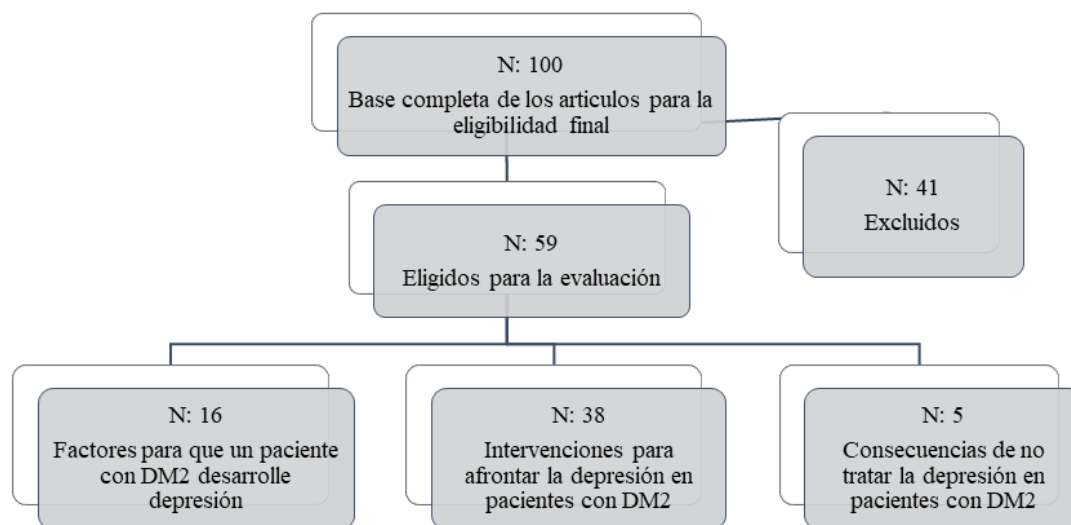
N: 100
Base completa de los articulos para la eligibilidad final

N: 41
Excluidos

N: 59
Eligidos para la evaluación

N: 16
Factores para que un paciente con DM2 desarrolle depresión

N: 38
Intervenciones para afrontar la depresión en pacientes con DM2

N: 5
Consecuencias de no tratar la depresión en pacientes con DM2